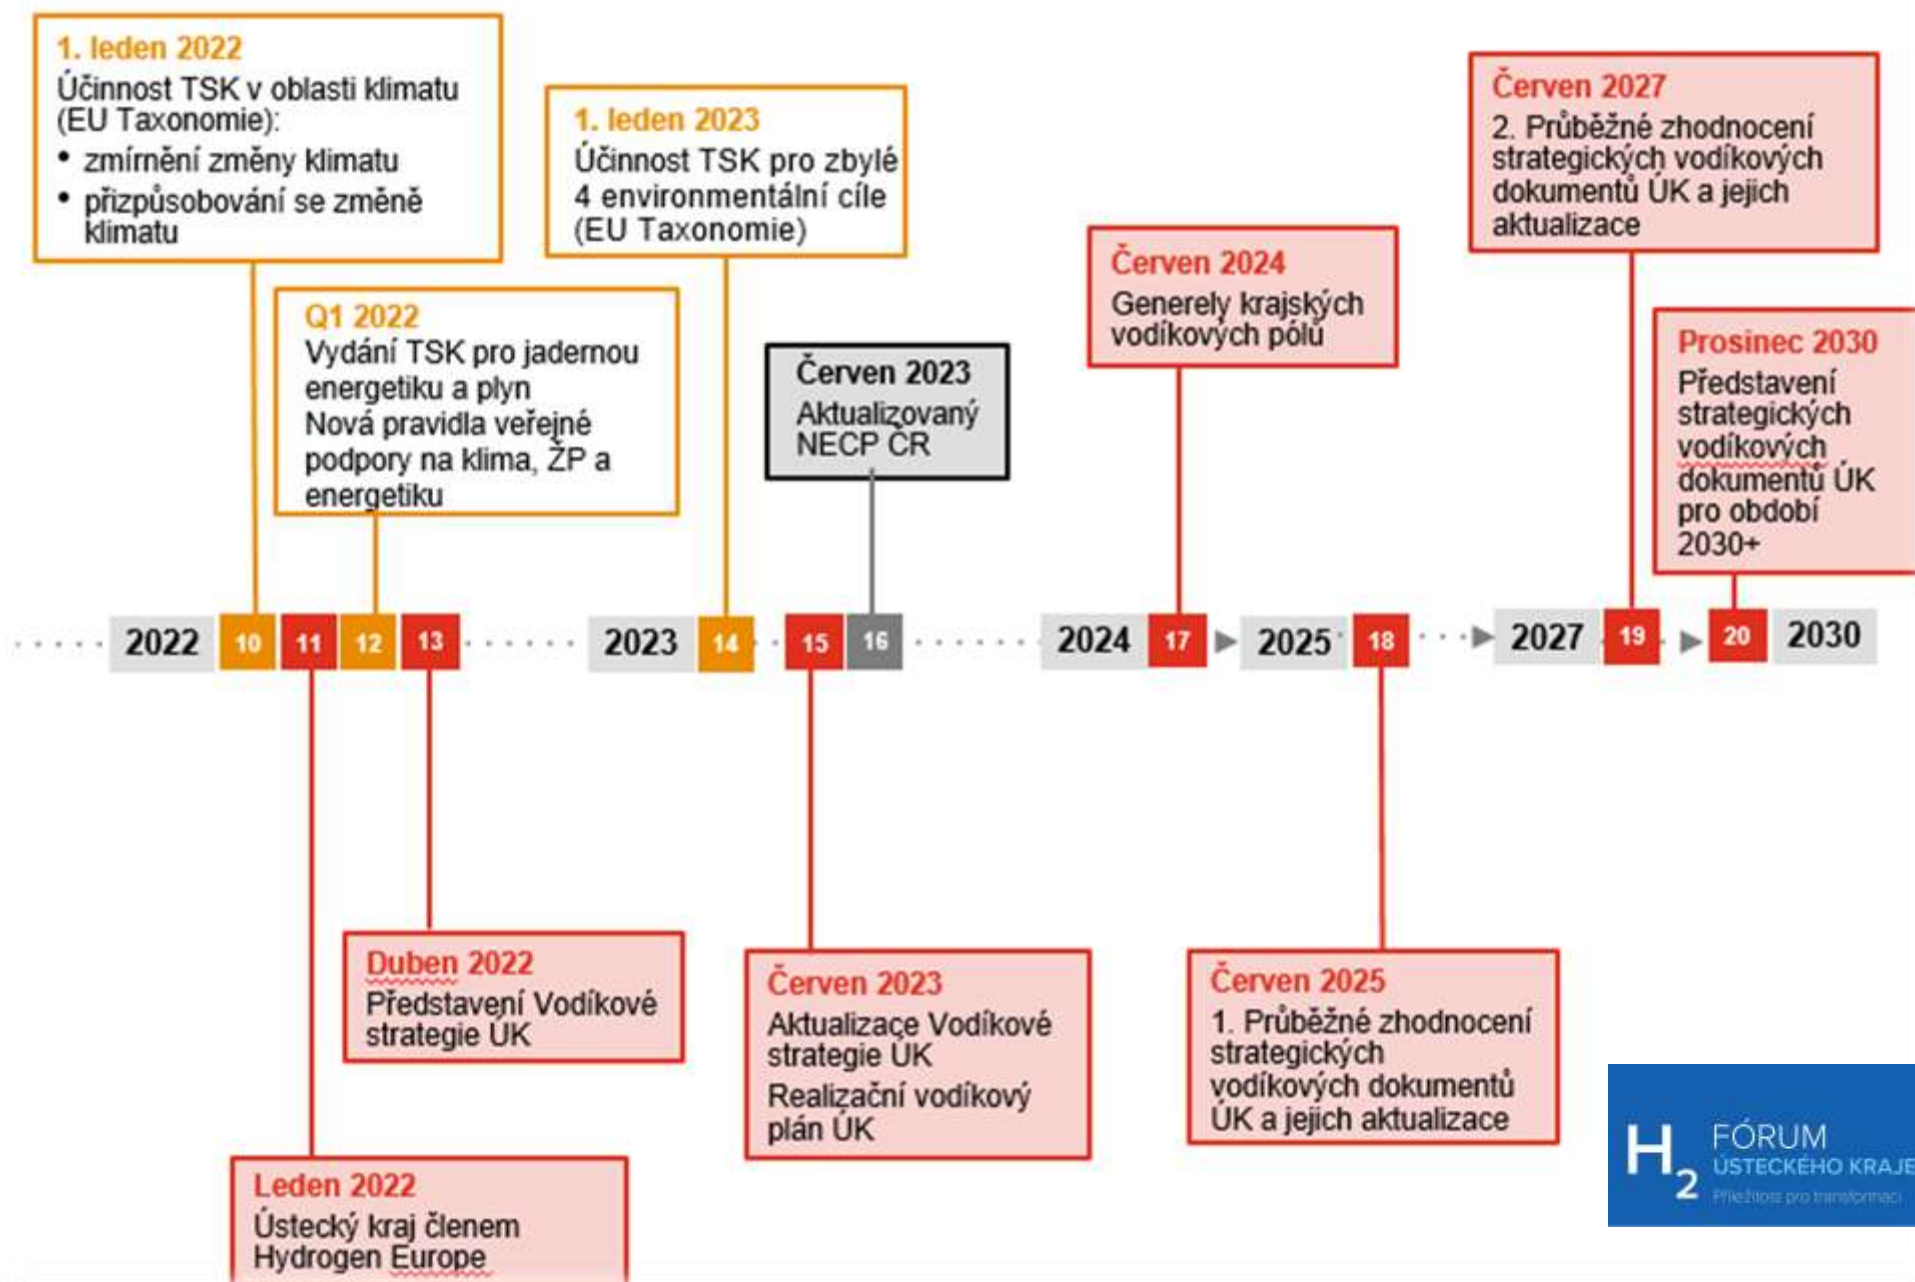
1. leden 2022
Účinnost TSK v oblasti klimatu (EU Taxonomie):
• zmírnění změny klimatu
• přizpůsobování se změně klimatu

1. leden 2023
Účinnost TSK pro zbylé 4 environmentální cíle (EU Taxonomie)

Červen 2027
2. Průběžné zhodnocení strategických vodíkových dokumentů ÚK a jejich aktualizace

Červen 2024
Generely krajských vodíkových pólů

Q1 2022
Vydání TSK pro jadernou energetiku a plyn
Nová pravidla veřejné podpory na klima, ŽP a energetiku

Červen 2023
Aktualizovaný NECP ČR

Prosinec 2030
Představení strategických vodíkových dokumentů ÚK pro období 2030+

2022 10 11 12 13 2023 14 15 16 2024 17 2025 18 2027 19 20 2030

Duben 2022
Představení Vodíkové strategie ÚK

Červen 2023
Aktualizace Vodíkové strategie ÚK
Realizační vodíkový plán ÚK

Červen 2025
1. Průběžné zhodnocení strategických vodíkových dokumentů ÚK a jejich aktualizace

Leden 2022
Ústecký kraj členem Hydrogen Europe

$H_2$ FÓRUM ÚSTECKÉHO KRAJE
Příležitost pro transformaci